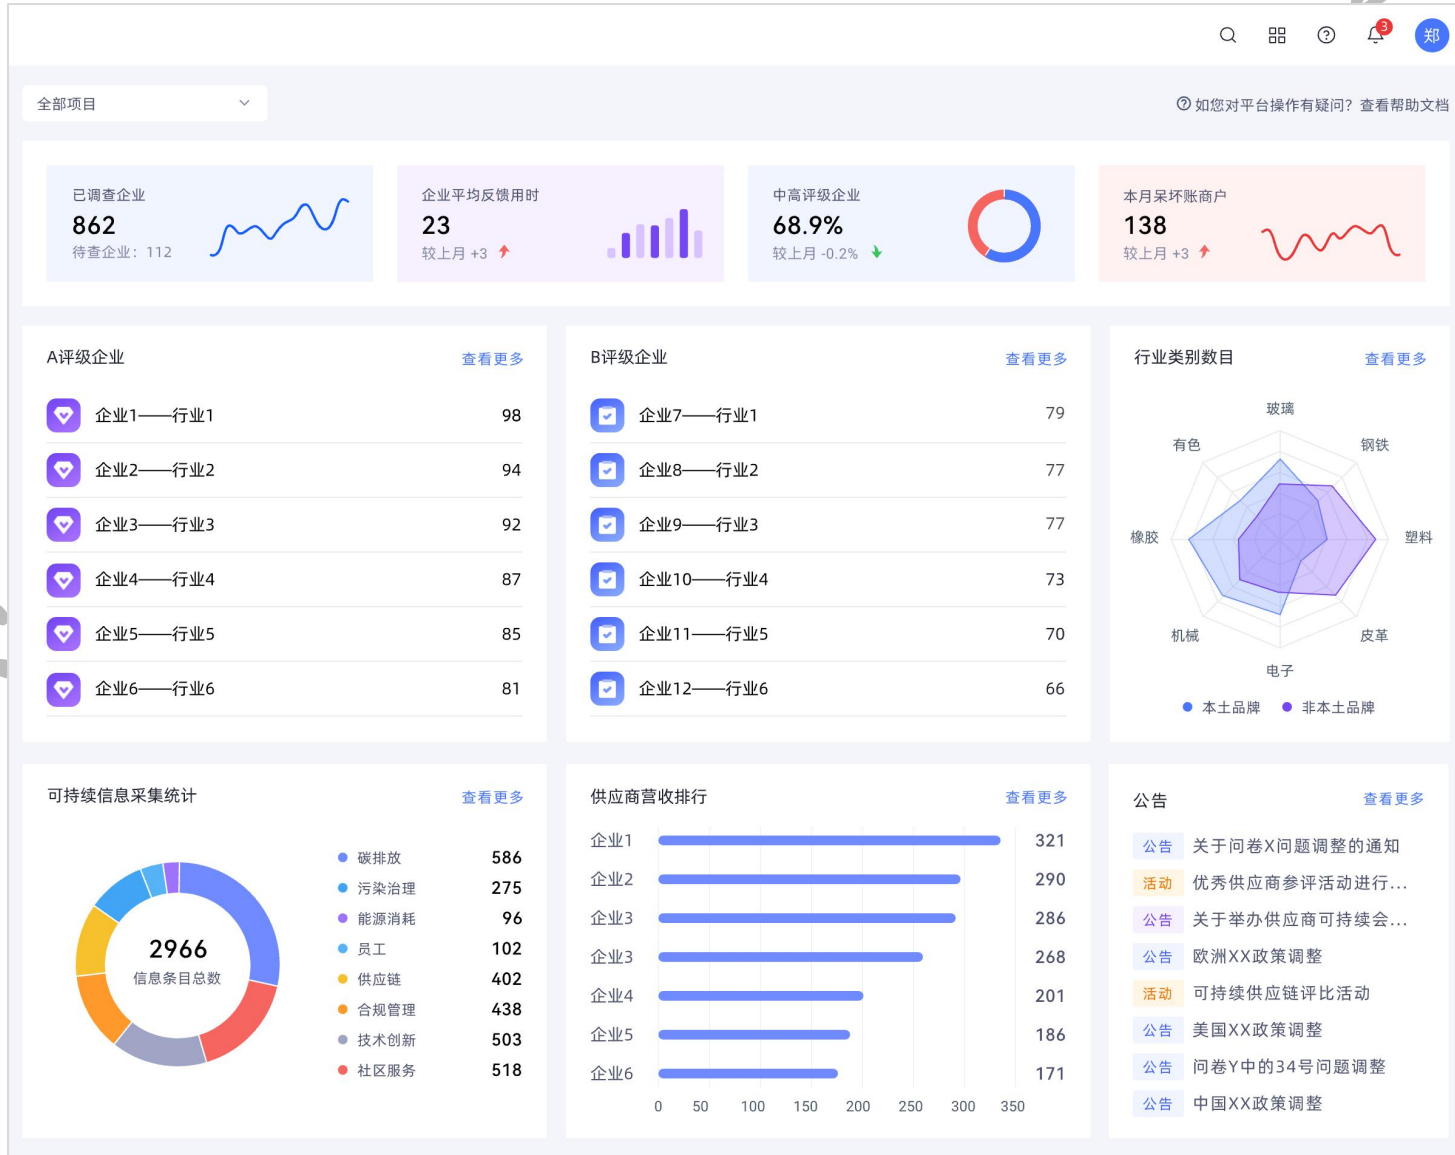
3
郑

全部项目

如您对平台操作有疑问？查看帮助文档

已调查企业
862
待查企业：112

企业平均反馈用时
23
较上月 +3

中高评级企业
68.9%
较上月 -0.2%

本月呆坏账商户
138
较上月 +3

A评级企业
查看更多

| | |
|---|---|
| 企业1——行业1 | 98 |
| 企业2——行业2 | 94 |
| 企业3——行业3 | 92 |
| 企业4——行业4 | 87 |
| 企业5——行业5 | 85 |
| 企业6——行业6 | 81 |

B评级企业
查看更多

| | |
|---|---|
| 企业7——行业1 | 79 |
| 企业8——行业2 | 77 |
| 企业9——行业3 | 77 |
| 企业10——行业4 | 73 |
| 企业11——行业5 | 70 |
| 企业12——行业6 | 66 |

行业类别数目
查看更多

玻璃
有色
钢铁
橡胶
塑料
机械
皮革
电子

本土品牌
非本土品牌

可持续信息采集统计
查看更多

2966
信息条目总数

| | |
|---|---|
| 碳排放 | 586 |
| 污染治理 | 275 |
| 能源消耗 | 96 |
| 员工 | 102 |
| 供应链 | 402 |
| 合规管理 | 438 |
| 技术创新 | 503 |
| 社区服务 | 518 |

供应商营收排行
查看更多

| | |
|---|---|
| 企业1 | 321 |
| 企业2 | 290 |
| 企业3 | 286 |
| 企业3 | 268 |
| 企业4 | 201 |
| 企业5 | 186 |
| 企业6 | 171 |

0 50 100 150 200 250 300 350

公告
查看更多

公告 关于问卷X问题调整的通知
活动 优秀供应商参评活动进行...
公告 关于举办供应商可持续会...
公告 欧洲XX政策调整
活动 可持续供应链评比活动
公告 美国XX政策调整
公告 问卷Y中的34号问题调整
公告 中国XX政策调整